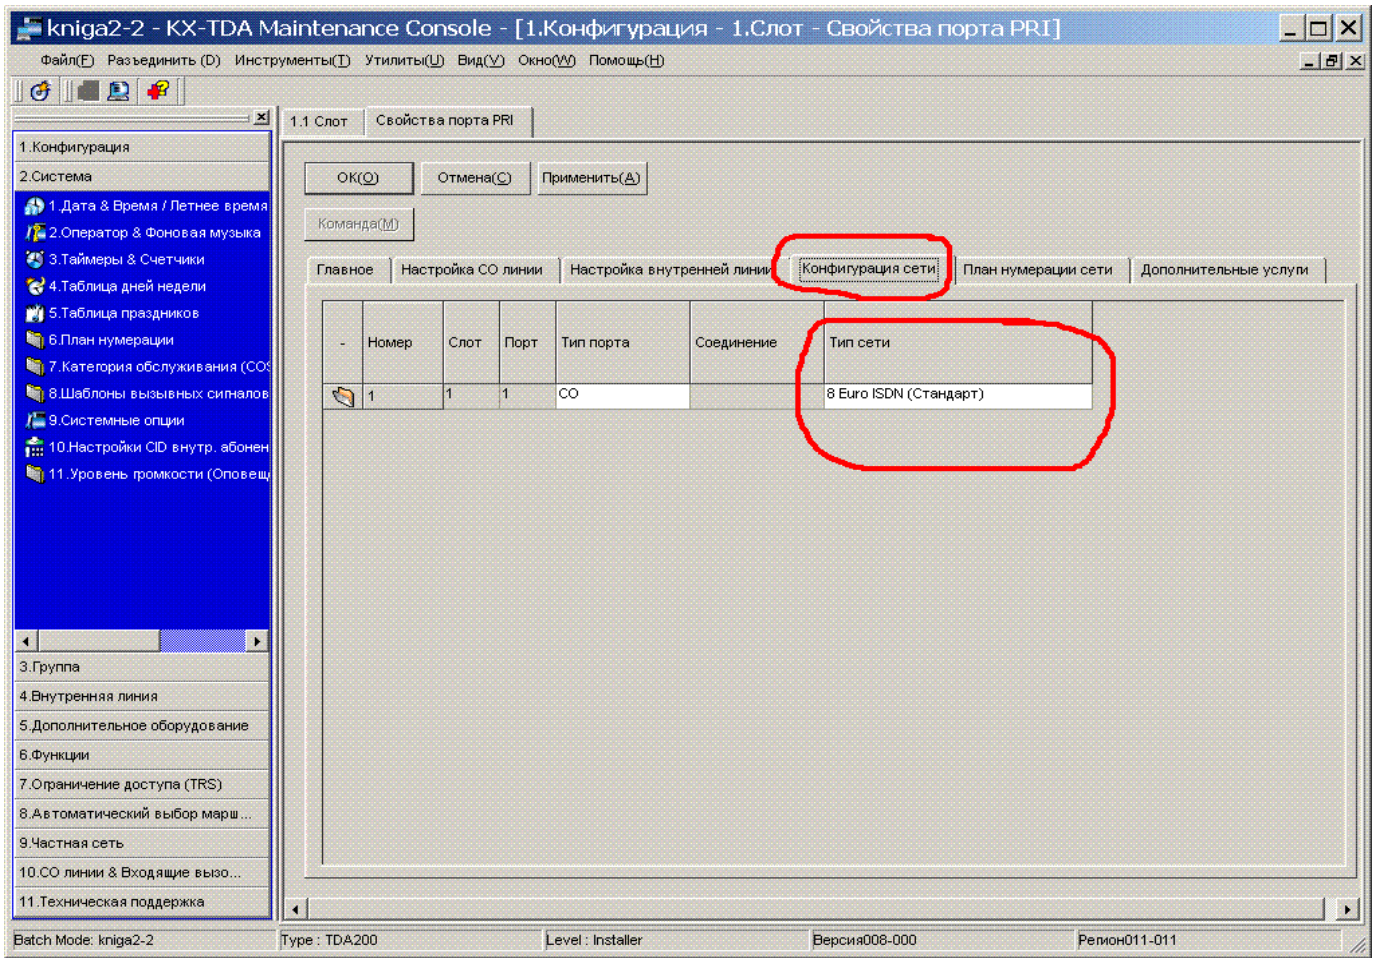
kniga2-2 - KX-TDA Maintenance Console - [1.Конфигурация - 1.Слот - Свойства порта PRI]

Файл(F) Разъединить (D) Инструменты(T) Утилиты(U) Вид(V) Окно(W) Помощь(H)

1.Конфигурация
2.Система
1.Дата & Время / Летнее время
2.Оператор & Фоновая музыка
3.Таймеры & Счетчики
4.Таблица дней недели
5.Таблица праздников
6.План нумерации
7.Категория обслуживания (COS
8.Шаблоны вызывных сигналов
9.Системные опции
10.Настройки CID внутр. абонен
11.Уровень громкости (Оповещ
3.Группа
4.Внутренняя линия
5.Дополнительное оборудование
6.Функции
7.Ограничение доступа (TRS)
8.Автоматический выбор марш...
9.Частная сеть
10.CO линии & Входящие вызо...
11.Техническая поддержка

1.1 Слот | Свойства порта PRI

OK(O) Отмена(C) Применить(A)

Команда(M)

Главное | Настройка CO линии | Настройка внутренней линии | Конфигурация сети | План нумерации сети | Дополнительные услуги

| - | Номер | Слот | Порт | Тип порта | Соединение | Тип сети |
|---|---|---|---|---|---|---|
| | 1 | 1 | 1 | CO | | 8 Euro ISDN (Стандарт) |

Batch Mode: kniga2-2 | Type : TDA200 | Level : Installer | Версия008-000 | Регион011-011